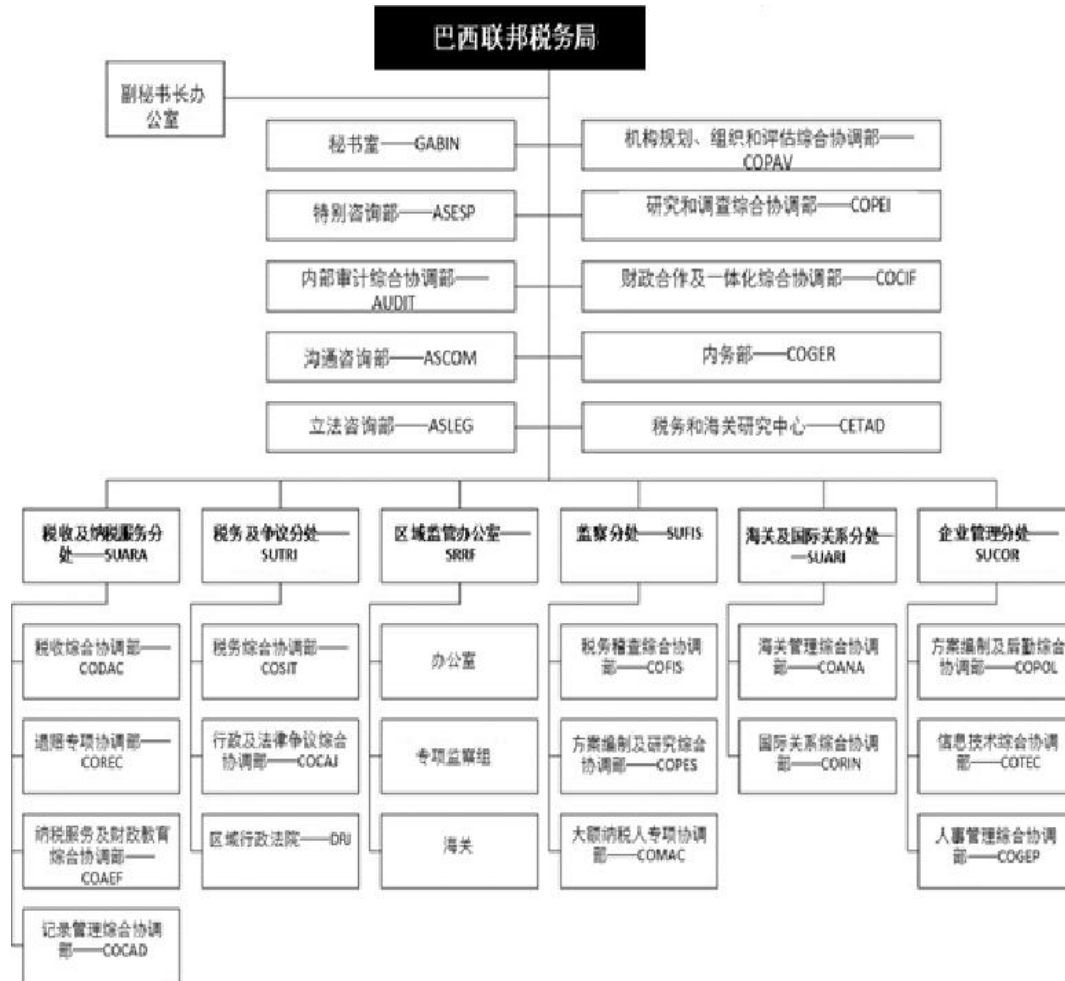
巴西联邦税务局

副秘书长办公室

秘书室——GABIN

机构规划、组织和评估综合协调部——COPAV

特别咨询部——ASESP

研究和调查综合协调部——COPEI

内部审计综合协调部——AUDIT

财政合作及一体化综合协调部——COCIF

沟通咨询部——ASCOM

内务部——COGER

立法咨询部——ASLEG

税务和海关研究中心——CETAD

税收及纳税服务分处——SUARA

税务及争议分处——SUTRI

区域监管办公室——SRRF

监察分处——SUFIS

海关及国际关系分处——SUARI

企业管理分处——SUCOR

税收综合协调部——CODAC

退赔专项协调部——COREC

纳税服务及财政教育综合协调部——COAEF

记录管理综合协调部——COCAD

税务综合协调部——COSIT

行政及法律争议综合协调部——COCAJ

区域行政法院——DRJ

办公室

专项监察组

海关

税务稽查综合协调部——COFIS

方案编制及研究综合协调部——COPES

大额纳税人专项协调部——COMAC

海关管理综合协调部——COANA

国际关系综合协调部——CORIN

方案编制及后勤综合协调部——COPOL

信息技术综合协调部——COTEC

人事管理综合协调部——COGEP